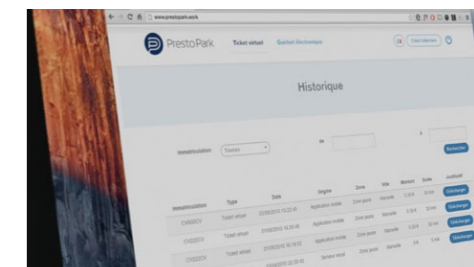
www.prestopark.work

PrestoPark Ticket virtuel Guichet Electronique

Historique

Immatriculation Toutes au Rechercher

| Immatriculation | Type | Date | Origine | Zone | Ville | Montant | Durée | Justificatif |
|---|---|---|---|---|---|---|---|---|
| CV000CV | Ticket virtuel | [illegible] | Application mobile | Zone jaune | Marseille | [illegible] | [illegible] | Télécharger |
| CV000CV | Ticket virtuel | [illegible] | Application mobile | Zone jaune | Marseille | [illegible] | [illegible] | Télécharger |
| CV000CV | Ticket virtuel | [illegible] | Application mobile | Zone jaune | Marseille | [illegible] | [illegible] | Télécharger |
| CV000CV | Ticket virtuel | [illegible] | Serveur vocal | Zone jaune | Marseille | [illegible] | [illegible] | Télécharger |